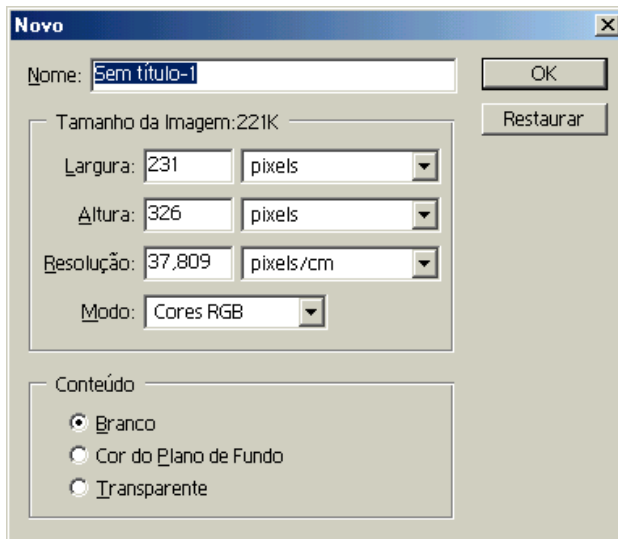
Novo

Nome: Sem título-1

OK

Restaurar

Tamanho da Imagem: 221K

Largura: 231 pixels

Altura: 326 pixels

Resolução: 37,809 pixels/cm

Modo: Cores RGB

Conteúdo

Branco

Cor do Plano de Fundo

Transparente